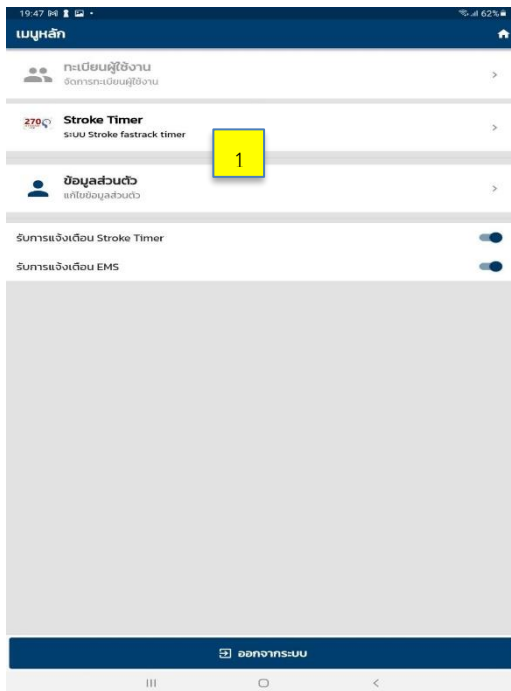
19:47 62%

เมนูหลัก

ทะเบียนผู้ใช้งาน
จัดการทะเบียนผู้ใช้งาน

270
Stroke Timer
ระบบ Stroke fastrack timer

1

ข้อมูลส่วนตัว
แก้ไขข้อมูลส่วนตัว

รับการแจ้งเตือน Stroke Timer

รับการแจ้งเตือน EMS

ออกจากระบบ